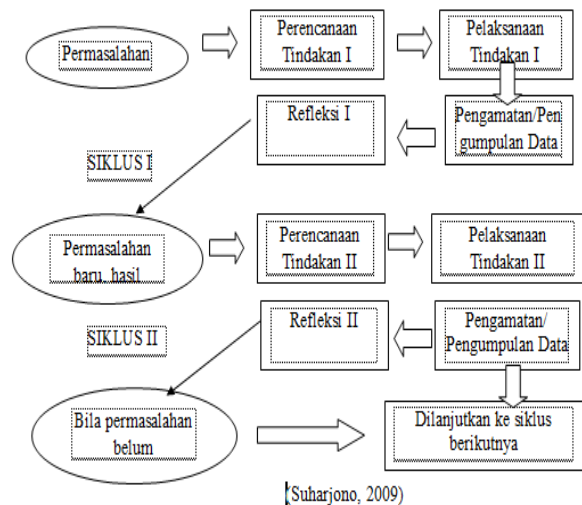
Permasalahan

Perencanaan Tindakan I

Pelaksanaan Tindakan I

Refleksi I

Pengamatan/Pengumpulan Data

SIKLUS I

Permasalahan baru, hasil

Perencanaan Tindakan II

Pelaksanaan Tindakan II

SIKLUS II

Refleksi II

Pengamatan/ Pengumpulan Data

Bila permasalahan belum

Dilanjutkan ke siklus berikutnya

(Suharjono, 2009)